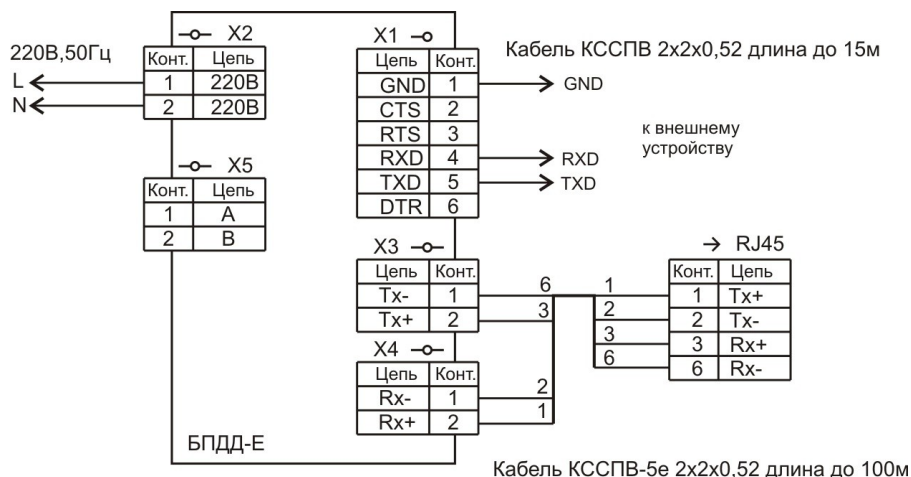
220В,50Гц
L
N

X2

| Конт. | Цепь |
|---|---|
| 1 | 220В |
| 2 | 220В |

X5

| Конт. | Цепь |
|---|---|
| 1 | A |
| 2 | B |

X1

| Цепь | Конт. |
|---|---|
| GND | 1 |
| CTS | 2 |
| RTS | 3 |
| RXD | 4 |
| TXD | 5 |
| DTR | 6 |

Кабель КССПВ 2х2х0,52 длина до 15м

GND
RXD
TXD

к внешнему устройству

X3

| Цепь | Конт. |
|---|---|
| Tx- | 1 |
| Tx+ | 2 |

X4

| Цепь | Конт. |
|---|---|
| Rx- | 1 |
| Rx+ | 2 |

6
3
2
1

1
2
3
6

→ RJ45

| Конт. | Цепь |
|---|---|
| 1 | Tx+ |
| 2 | Tx- |
| 3 | Rx+ |
| 6 | Rx- |

БПДД-Е

Кабель КССПВ-5е 2х2х0.52 длина до 100м